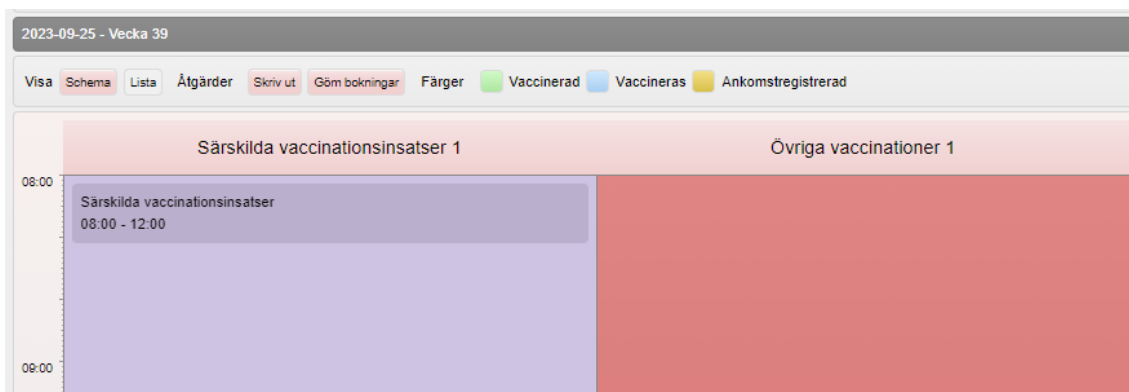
2023-09-25 - Vecka 39

Visa Schema Lista Åtgärder Skriv ut Göm bokningar Färger Vaccinerad Vaccineras Ankomstregistrerad

Särskilda vaccinationsinsatser 1

Övriga vaccinationer 1

08:00

Särskilda vaccinationsinsatser
08:00 - 12:00

09:00